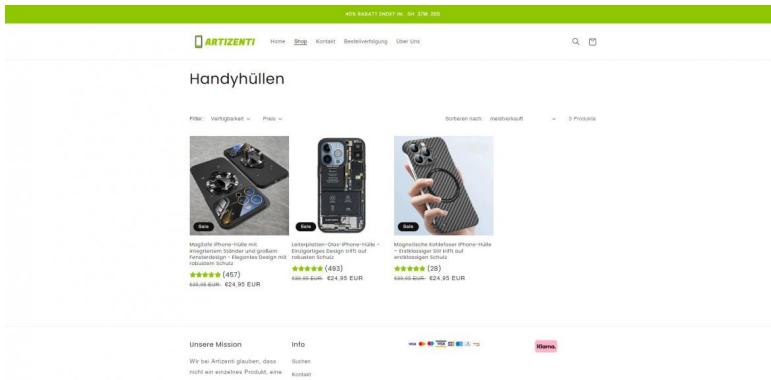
40% RABATT ENDET IN: 0H 37M 26S

ARTIZENTI

Home Shop Kontakt Bestellverfolgung Über Uns

Handyhüllen

Filter: Verfügbarkeit Preis

Sortieren nach: meistverkauft 3 Produkte

Sale

MagSafe iPhone-Hülle mit integriertem Ständer und großem Fensterdesign – Elegantes Design mit robustem Schutz

(457)

€39,95 EUR €24,95 EUR

Sale

Leiterplatten-Glas-iPhone-Hülle – Einzigartiges Design trifft auf robusten Schutz

(493)

€39,95 EUR €24,95 EUR

Sale

Magnetische Kohlefaser iPhone-Hülle – Erstklassiger Stil trifft auf erstklassigen Schutz

(28)

€39,95 EUR €24,95 EUR

Unsere Mission

Wir bei Artizenti glauben, dass nicht nur einzelnes Produkt, eine

Info

Suchen

Kontakt

Klarna.